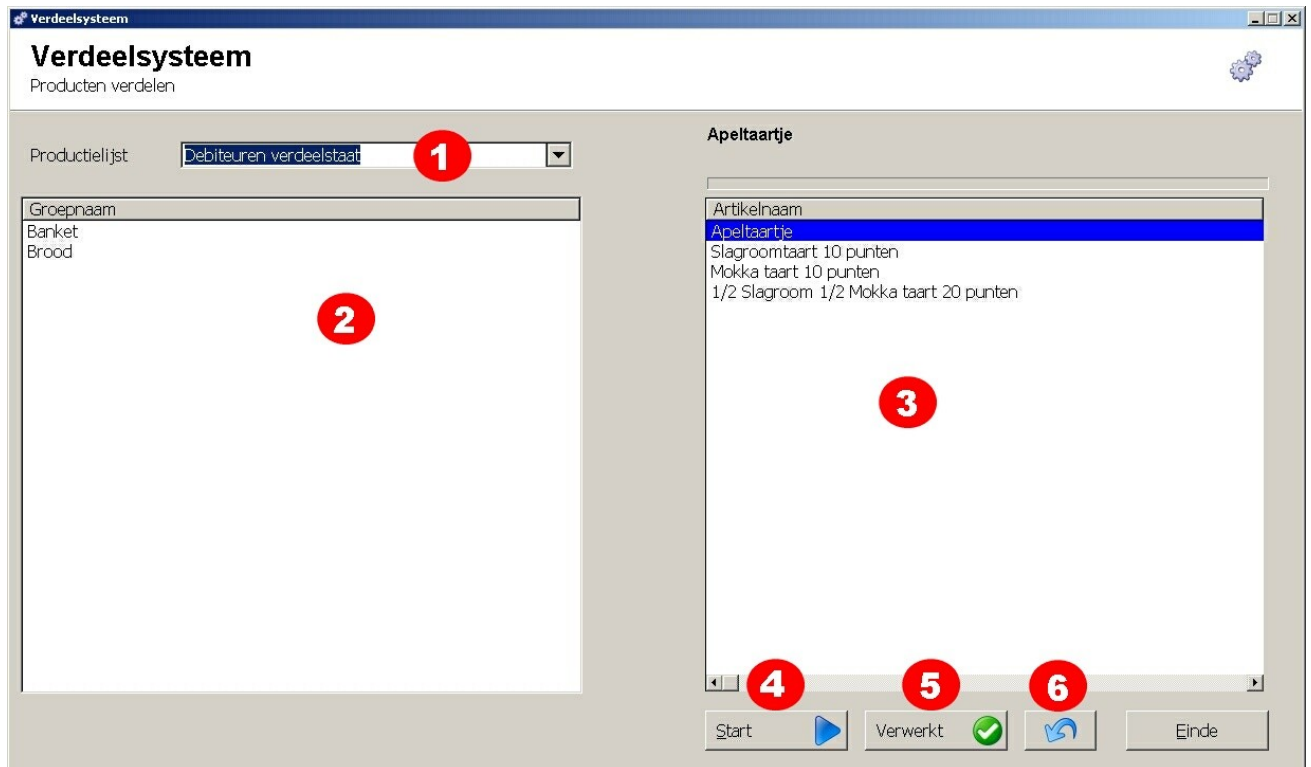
Verdeelsysteem

Verdeelsysteem
Producten verdelen

Productielijst
Debiteuren verdeelstaat
1

Groepnaam
Banket
Brood
2

Apeltaartje

Artikelnaam
Apeltaartje
Slagroomtaart 10 punten
Mokka taart 10 punten
1/2 Slagroom 1/2 Mokka taart 20 punten
3

4
5
6
Start
Verwerkt
Einde